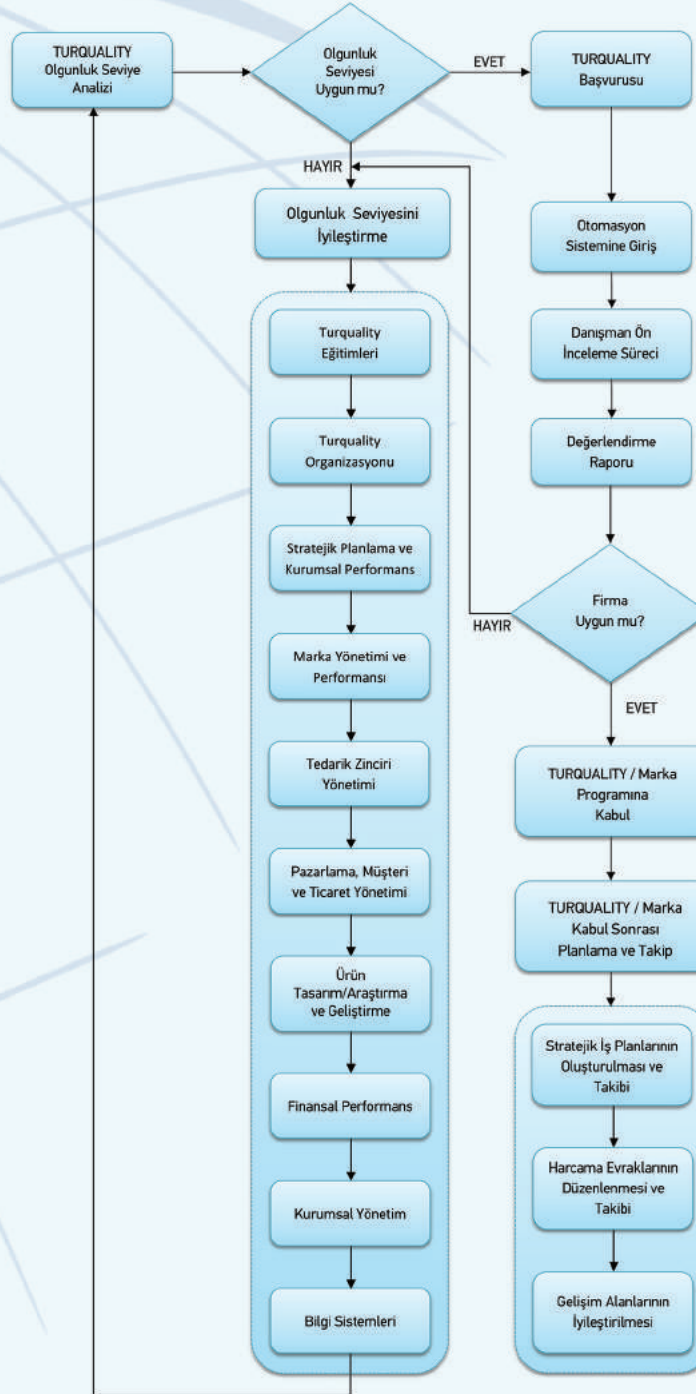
TURQUALITY
Olgunluk Seviye
Analizi

Olgunluk
Seviyesi
Uygun mu?

EVET

TURQUALITY
Başvurusu

HAYIR

Olgunluk Seviyesini
İyileştirme

Turquality
Eğitimleri

Turquality
Organizasyonu

Stratejik Planlama ve
Kurumsal Performans

Marka Yönetimi ve
Performansı

Tedarik Zinciri
Yönetimi

Pazarlama, Müşteri
ve Ticaret Yönetimi

Ürün
Tasarım/Araştırma
ve Geliştirme

Finansal Performans

Kurumsal Yönetim

Bilgi Sistemleri

Otomasyon
Sistemine Giriş

Danışman Ön
İnceleme Süreci

Değerlendirme
Raporu

HAYIR

Firma
Uygun mu?

EVET

TURQUALITY / Marka
Programına
Kabul

TURQUALITY / Marka
Kabul Sonrası
Planlama ve Takip

Stratejik İş Planlarının
Oluşturulması ve
Takibi

Harcama Evraklarının
Düzenlenmesi ve
Takibi

Gelişim Alanlarının
İyileştirilmesi